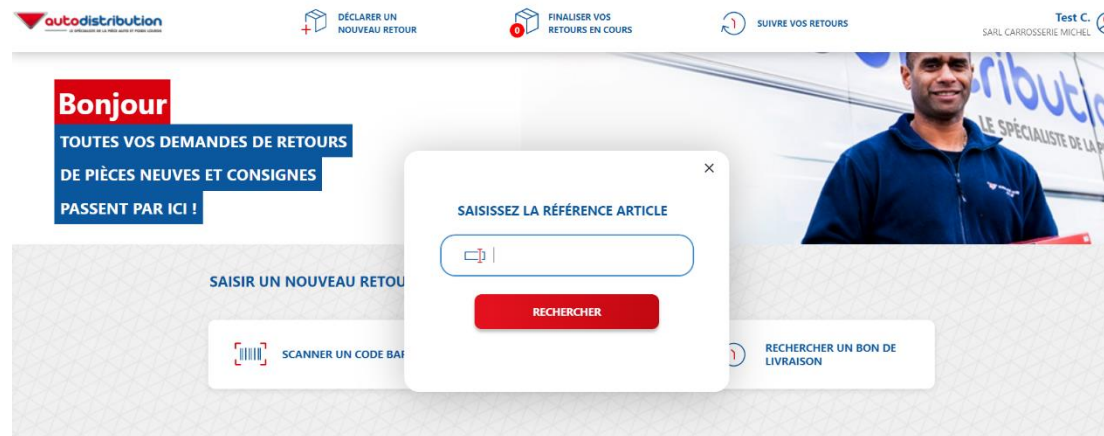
autodistribution
LE SPÉCIALISTE DE LA PIÈCE AUTO ET POIDS LOURDS

DÉCLARER UN NOUVEAU RETOUR

0 FINALISER VOS RETOURS EN COURS

SUIVRE VOS RETOURS

Test C.
SARL CARROSSERIE MICHEL

ributi
LE SPÉCIALISTE DE LA P

Bonjour
TOUTES VOS DEMANDES DE RETOURS
DE PIÈCES NEUVES ET CONSIGNES
PASSENT PAR ICI !

×

SAISISSEZ LA RÉFÉRENCE ARTICLE

RECHERCHER

SAISIR UN NOUVEAU RETOU

SCANNER UN CODE BAI

RECHERCHER UN BON DE LIVRAISON